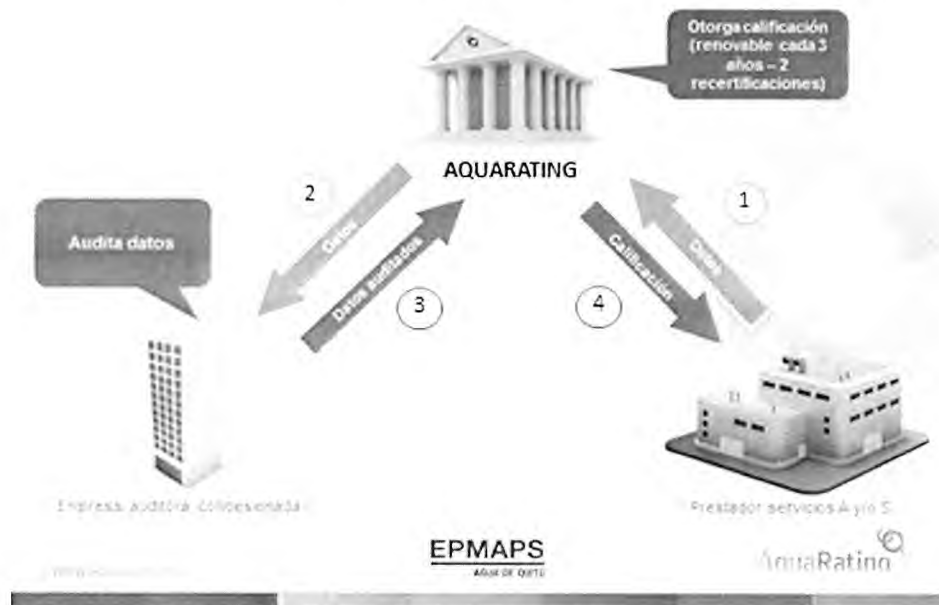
Otorga calificación (renovable cada 3 años – 2 recertificaciones)

AQUARATING

2

Datos

Datos auditados

3

1

Datos

Calificación

4

Audita datos

Empresa auditora concesionada

Prestador servicios A y/o S

EPMAPS
AGUA DE QUITO

AquaRating

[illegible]